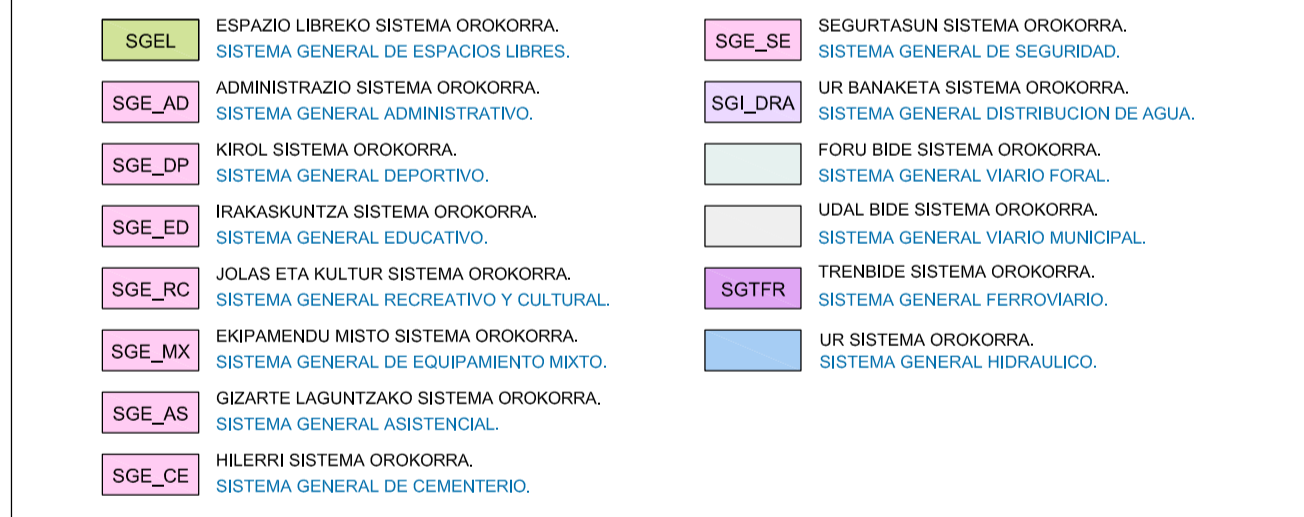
SGEL
ESPAZIO LIBREKO SISTEMA OROKORRA.
SISTEMA GENERAL DE ESPACIOS LIBRES.

SGE_AD
ADMINISTRAZIO SISTEMA OROKORRA.
SISTEMA GENERAL ADMINISTRATIVO.

SGE_DP
KIROL SISTEMA OROKORRA.
SISTEMA GENERAL DEPORTIVO.

SGE_ED
IRAKASKUNTZA SISTEMA OROKORRA.
SISTEMA GENERAL EDUCATIVO.

SGE_RC
JOLAS ETA KULTUR SISTEMA OROKORRA.
SISTEMA GENERAL RECREATIVO Y CULTURAL.

SGE_MX
EKIPAMENDU MISTO SISTEMA OROKORRA.
SISTEMA GENERAL DE EQUIPAMIENTO MIXTO.

SGE_AS
GIZARTE LAGUNTZAKO SISTEMA OROKORRA.
SISTEMA GENERAL ASISTENCIAL.

SGE_CE
HILERRI SISTEMA OROKORRA.
SISTEMA GENERAL DE CEMENTERIO.

SGE_SE
SEGURTASUN SISTEMA OROKORRA.
SISTEMA GENERAL DE SEGURIDAD.

SGI_DRA
UR BANAKETA SISTEMA OROKORRA.
SISTEMA GENERAL DISTRIBUCION DE AGUA.

FORU BIDE SISTEMA OROKORRA.
SISTEMA GENERAL VIARIO FORAL.

UDAL BIDE SISTEMA OROKORRA.
SISTEMA GENERAL VIARIO MUNICIPAL.

SGTFR
TRENBIDE SISTEMA OROKORRA.
SISTEMA GENERAL FERROVIARIO.

UR SISTEMA OROKORRA.
SISTEMA GENERAL HIDRAULICO.